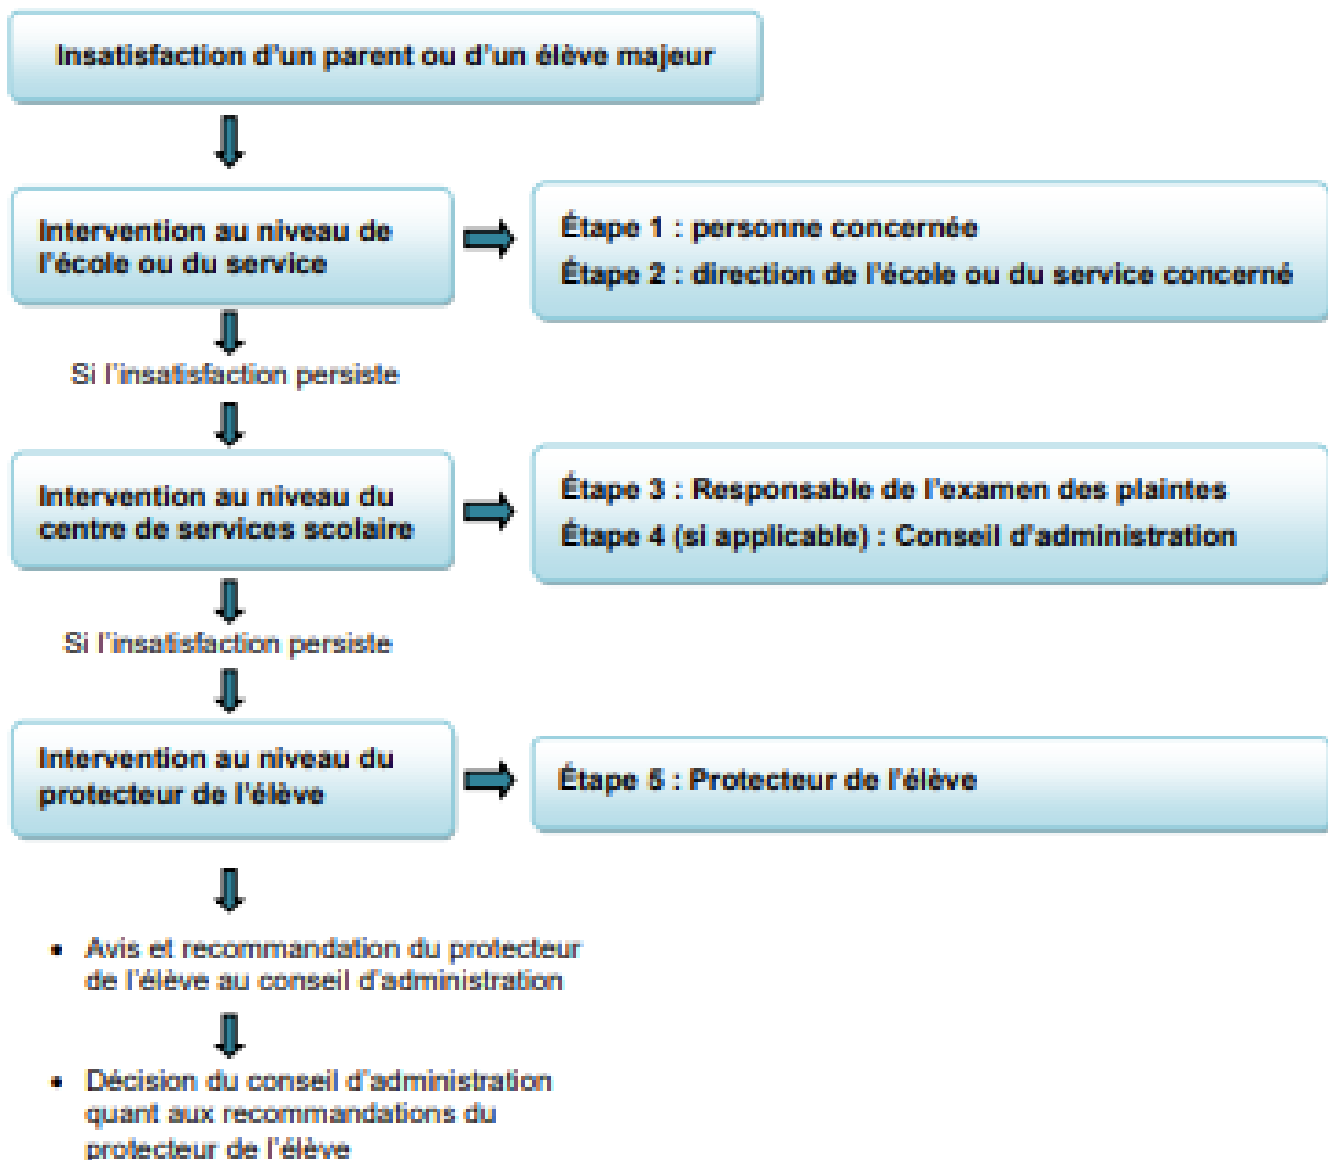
Insatisfaction d'un parent ou d'un élève majeur

Intervention au niveau de l'école ou du service

Étape 1 : personne concernée

Étape 2 : direction de l'école ou du service concerné

Si l'insatisfaction persiste

Intervention au niveau du centre de services scolaire

Étape 3 : Responsable de l'examen des plaintes

Étape 4 (si applicable) : Conseil d'administration

Si l'insatisfaction persiste

Intervention au niveau du protecteur de l'élève

Étape 5 : Protecteur de l'élève

• Avis et recommandation du protecteur de l'élève au conseil d'administration

• Décision du conseil d'administration quant aux recommandations du protecteur de l'élève